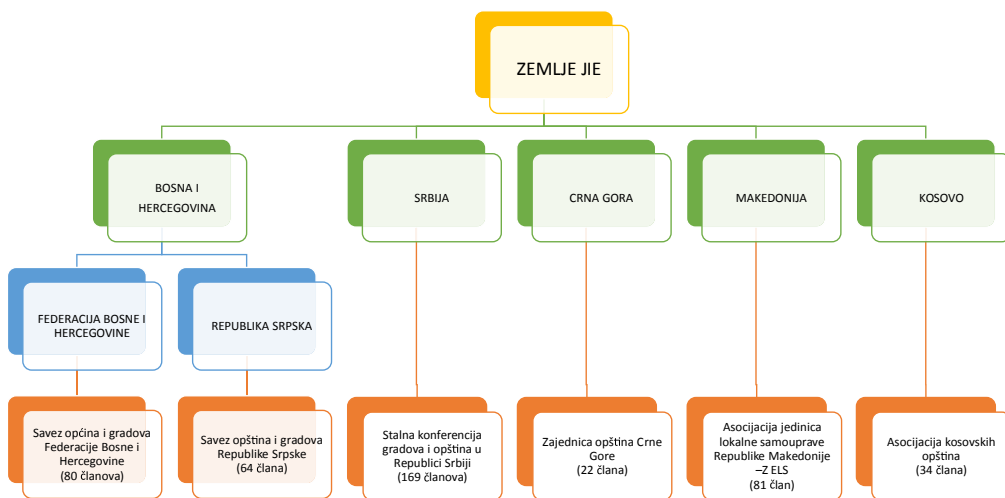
ZEMLJE JIE

BOSNA I HERCEGOVINA

SRBIJA

CRNA GORA

MAKEDONIJA

KOSOVO

FEDERACIJA BOSNE I HERCEGOVINE

REPUBLIKA SRPSKA

Savez općina i gradova Federacije Bosne i Hercegovine (80 članova)

Savez opština i gradova Republike Srpske (64 člana)

Stalna konferencija gradova i opština u Republici Srbiji (169 članova)

Zajednica opština Crne Gore (22 člana)

Asocijacija jedinica lokalne samouprave Republike Makedonije –Z ELS (81 član)

Asocijacija kosovskih opština (34 člana)